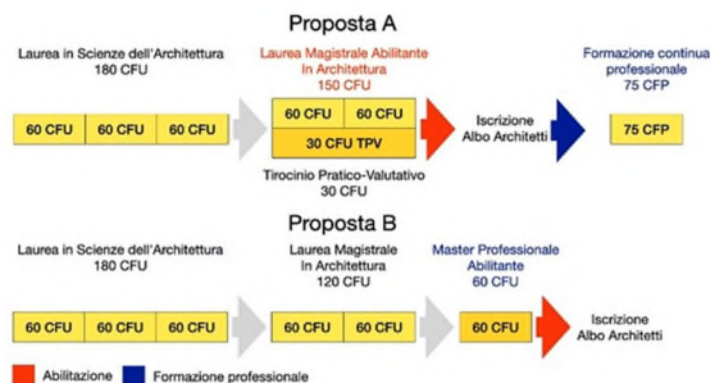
Proposta A

Laurea in Scienze dell'Architettura
180 CFU

60 CFU | 60 CFU | 60 CFU

Laurea Magistrale Abilitante
In Architettura
150 CFU

60 CFU | 60 CFU
30 CFU TPV

Tirocinio Pratico-Valutativo
30 CFU

Iscrizione
Albo Architetti

Formazione continua
professionale
75 CFP

75 CFP

Proposta B

Laurea in Scienze dell'Architettura
180 CFU

60 CFU | 60 CFU | 60 CFU

Laurea Magistrale
In Architettura
120 CFU

60 CFU | 60 CFU

Master Professionale
Abilitante
60 CFU

60 CFU

Iscrizione
Albo Architetti

Abilitazione
Formazione professionale